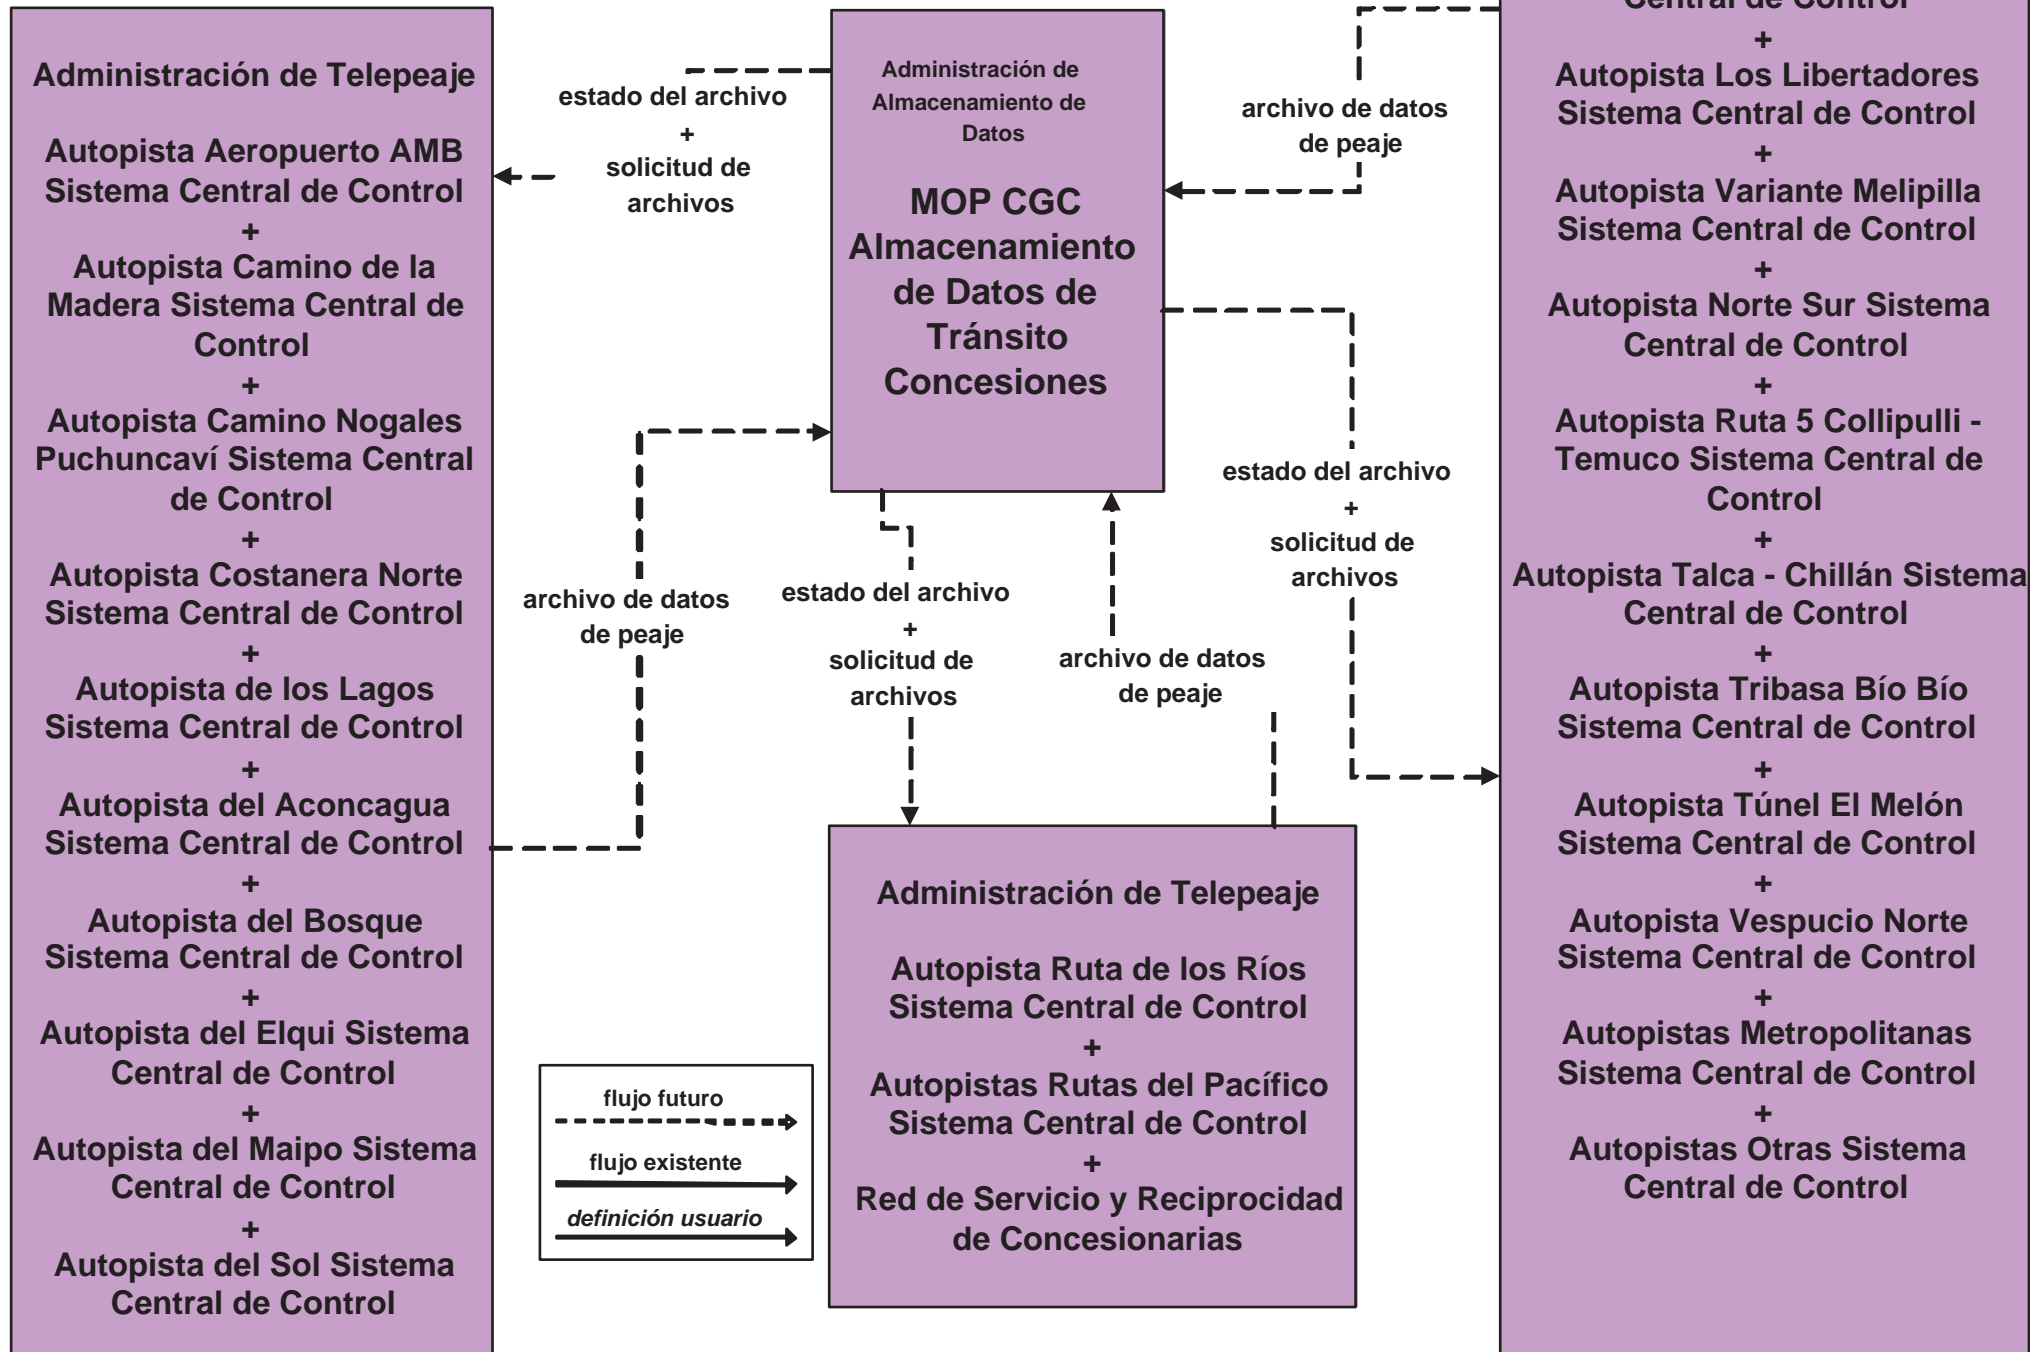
Administración de Telepeaje

Autopista Aeropuerto AMB Sistema Central de Control
+
Autopista Camino de la Madera Sistema Central de Control
+
Autopista Camino Nogales Puchuncaví Sistema Central de Control
+
Autopista Costanera Norte Sistema Central de Control
+
Autopista de los Lagos Sistema Central de Control
+
Autopista del Aconcagua Sistema Central de Control
+
Autopista del Bosque Sistema Central de Control
+
Autopista del Elqui Sistema Central de Control
+
Autopista del Maipo Sistema Central de Control
+
Autopista del Sol Sistema Central de Control

estado del archivo
+
solicitud de archivos

Administración de Almacenamiento de Datos

MOP CGC Almacenamiento de Datos de Tránsito Concesiones

archivo de datos de peaje

estado del archivo
+
solicitud de archivos

archivo de datos de peaje

archivo de datos de peaje

estado del archivo
+
solicitud de archivos

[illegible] Central de Control
+
Autopista Los Libertadores Sistema Central de Control
+
Autopista Variante Melipilla Sistema Central de Control
+
Autopista Norte Sur Sistema Central de Control
+
Autopista Ruta 5 Collipulli - Temuco Sistema Central de Control
+
Autopista Talca - Chillán Sistema Central de Control
+
Autopista Tribasa Bío Bío Sistema Central de Control
+
Autopista Túnel El Melón Sistema Central de Control
+
Autopista Vespucio Norte Sistema Central de Control
+
Autopistas Metropolitanas Sistema Central de Control
+
Autopistas Otras Sistema Central de Control

flujo futuro
flujo existente
definición usuario

Administración de Telepeaje

Autopista Ruta de los Ríos Sistema Central de Control
+
Autopistas Rutas del Pacífico Sistema Central de Control
+
Red de Servicio y Reciprocidad de Concesionarias